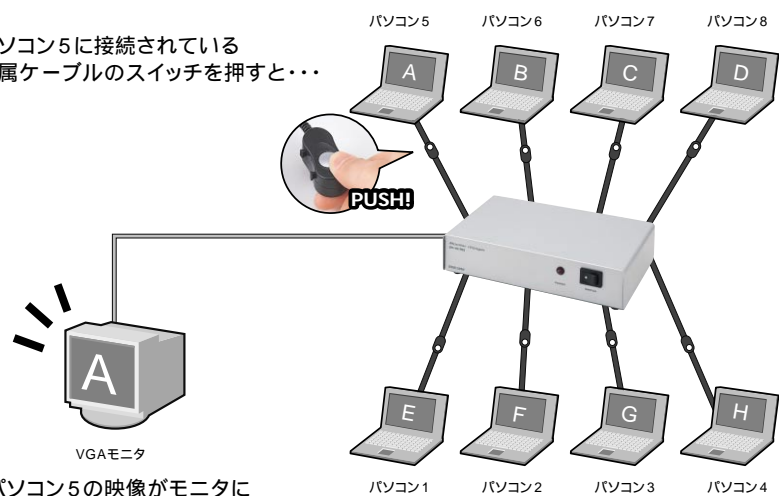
ソコン5に接続されている
属ケーブルのスイッチを押すと・・・

パソコン5　パソコン6　パソコン7　パソコン8

A　B　C　D

PUSH!

A

VGAモニタ

E　F　G　H

パソコン5の映像がモニタに

パソコン1　パソコン2　パソコン3　パソコン4